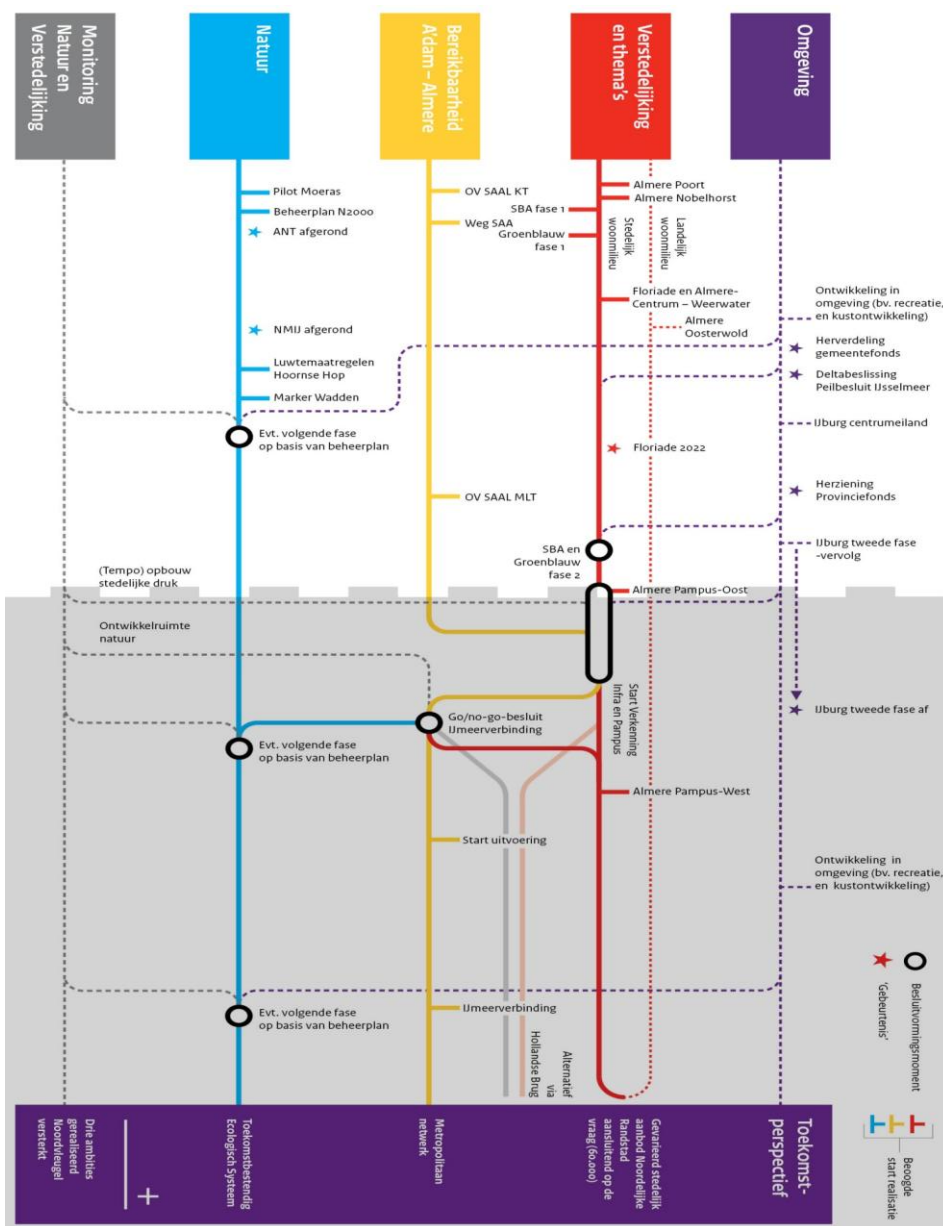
Monitoring Natuur en Verstedelijking

Natuur

Bereikbaarheid A'dam – Almere

Verstedelijking en thema's

Omgeving

Pilot Moeras
Beheerplan N2000
ANT afgerond
NMIJ afgerond
Luwtemaatregelen Hoornse Hop
Marker Wadden
Evt. volgende fase op basis van beheerplan

OV SAAL KT
Weg SAA
OV SAAL MLT

Almere Poort
Almere Nobelhorst
SBA fase 1
Groenblauw fase 1
Stedelijk woonmilieu
Landelijk woonmilieu
Floriade en Almere-Centrum – Weerwater
Almere Oosterwold
Floriade 2022
SBA en Groenblauw fase 2
Almere Pampus-Oost

Ontwikkeling in omgeving (bv. recreatie, en kustontwikkeling)
Herverdeling gemeentefonds
Deltabeslissing Peilbesluit IJsselmeer
IJburg centrumeiland
Herziening Provinciefonds
IJburg tweede fase -vervolg

(Tempo) opbouw stedelijke druk

Ontwikkelruimte natuur

Start Verkenning Infra en Pampus
Go/no-go-besluit IJmeerverbinding
Evt. volgende fase op basis van beheerplan
IJburg tweede fase af
Almere Pampus-West
Start uitvoering
Ontwikkeling in omgeving (bv. recreatie, en kustontwikkeling)

Besluitvormingsmoment
'Gebeurtenis'

Evt. volgende fase op basis van beheerplan
IJmeerverbinding
Alternatief via Hollandse Brug

Drie ambities gerealiseerd Noordvleugel versterkt
+
Toekomstbestendig Ecologisch Systeem
Metropolitaan netwerk
Gevarieerd stedelijk aanbod Noordelijke Randstad aansluitend op de vraag (60.000)
Toekomst-perspectief
Beoogde start realisatie